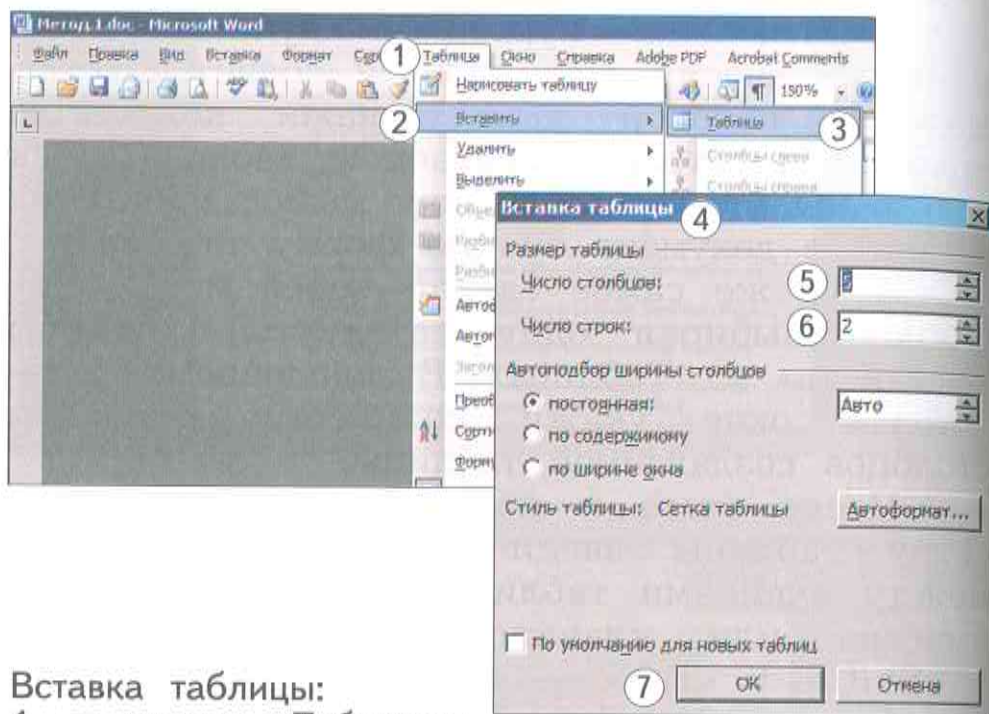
Метод1.doc - Microsoft Word

Файл Правка Вид Вставка Формат Сер 1 Таблица Окно Справка Adobe PDF Acrobat Comments

150%

Нарисовать таблицу

2 Вставить

3 Таблица

Удалить

Столбцы слева

Выделить

Столбцы справа

Объе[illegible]

Разби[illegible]

Разби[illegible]

Автоф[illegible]

Автоп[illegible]

Загол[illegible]

Преоб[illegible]

Сорти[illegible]

Форму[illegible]

Вставка таблицы 4

Размер таблицы

Число столбцов: 5 5

Число строк: 6 2

Автоподбор ширины столбцов

постоянная: Авто

по содержимому

по ширине окна

Стиль таблицы: Сетка таблицы Автоформат...

По умолчанию для новых таблиц

7 ОК Отмена

Вставка таблицы:

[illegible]